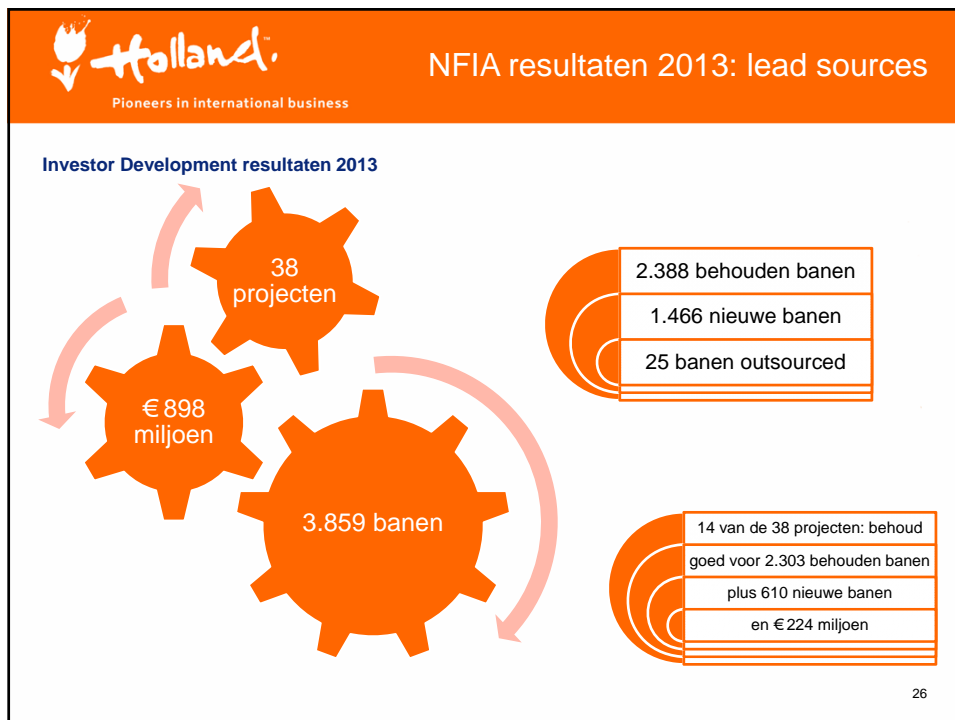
Holland.
Pioneers in international business

NFIA resultaten 2013: lead sources

Investor Development resultaten 2013

38 projecten

€ 898 miljoen

3.859 banen

2.388 behouden banen

1.466 nieuwe banen

25 banen outsourced

14 van de 38 projecten: behoud

goed voor 2.303 behouden banen

plus 610 nieuwe banen

en € 224 miljoen

26